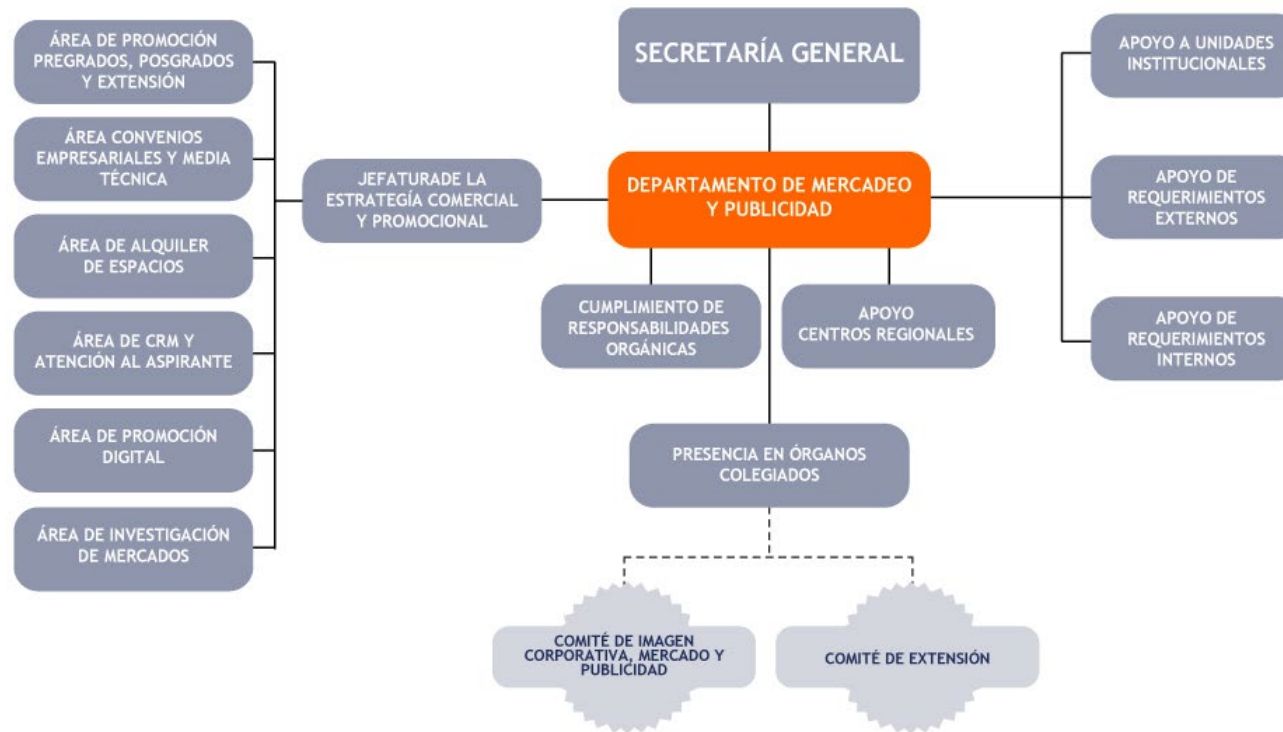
ÁREA DE PROMOCIÓN PREGRADOS, POSGRADOS Y EXTENSIÓN

ÁREA CONVENIOS EMPRESARIALES Y MEDIA TÉCNICA

ÁREA DE ALQUILER DE ESPACIOS

ÁREA DE CRM Y ATENCIÓN AL ASPIRANTE

ÁREA DE PROMOCIÓN DIGITAL

ÁREA DE INVESTIGACIÓN DE MERCADOS

JEFATURADE LA ESTRATEGÍA COMERCIAL Y PROMOCIONAL

SECRETARÍA GENERAL

DEPARTAMENTO DE MERCADEO Y PUBLICIDAD

CUMPLIMIENTO DE RESPONSABILIDADES ORGÁNICAS

APOYO CENTROS REGIONALES

PRESENCIA EN ÓRGANOS COLEGIADOS

COMITÉ DE IMAGEN CORPORATIVA, MERCADO Y PUBLICIDAD

COMITÉ DE EXTENSIÓN

APOYO A UNIDADES INSTITUCIONALES

APOYO DE REQUERIMIENTOS EXTERNOS

APOYO DE REQUERIMIENTOS INTERNOS